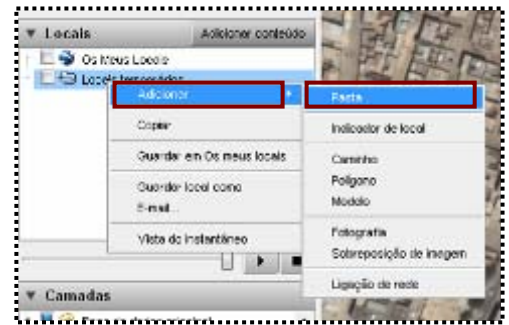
Locais
Adicionar conteúdo
Os Meus Locais
Locais temporários
Adicionar
Copiar
Guardar em Os meus locais
Guardar local como
E-mail...
Vista do instantâneo
Pasta
Indicador de local
Caminho
Polígono
Modelo
Fotografia
Sobreposição de imagem
Ligação de rede
Camadas
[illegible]